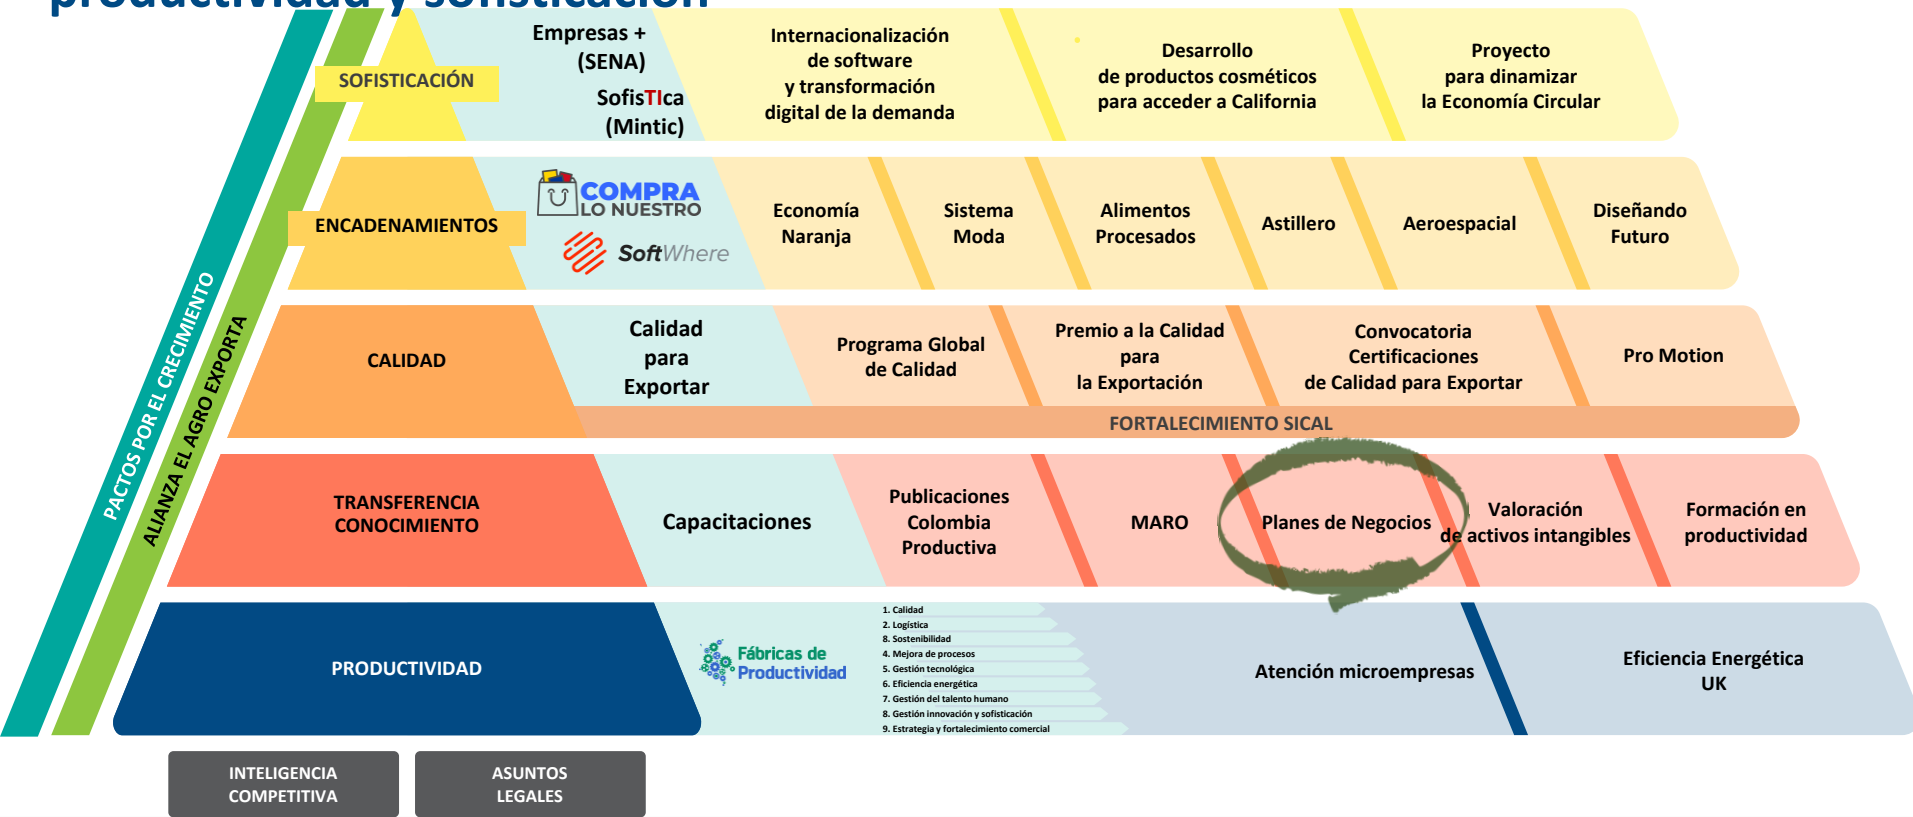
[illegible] productividad y sofisticación

PACTOS POR EL CRECIMIENTO

ALIANZA EL AGRO EXPORTA

SOFISTICACIÓN

Empresas + (SENA)

SofisTIca (Mintic)

Internacionalización de software y transformación digital de la demanda

Desarrollo de productos cosméticos para acceder a California

Proyecto para dinamizar la Economía Circular

ENCADENAMIENTOS

COMPRA LO NUESTRO

SoftWhere

Economía Naranja

Sistema Moda

Alimentos Procesados

Astillero

Aeroespacial

Diseñando Futuro

CALIDAD

Calidad para Exportar

Programa Global de Calidad

Premio a la Calidad para la Exportación

Convocatoria Certificaciones de Calidad para Exportar

Pro Motion

FORTALECIMIENTO SICAL

TRANSFERENCIA CONOCIMIENTO

Capacitaciones

Publicaciones Colombia Productiva

MARO

Planes de Negocios

Valoración de activos intangibles

Formación en productividad

PRODUCTIVIDAD

Fábricas de Productividad

1. Calidad
2. Logística
3. Sostenibilidad
4. Mejora de procesos
5. Gestión tecnológica
6. Eficiencia energética
7. Gestión del talento humano
8. Gestión innovación y sofisticación
9. Estrategia y fortalecimiento comercial

Atención microempresas

Eficiencia Energética UK

INTELIGENCIA COMPETITIVA

ASUNTOS LEGALES